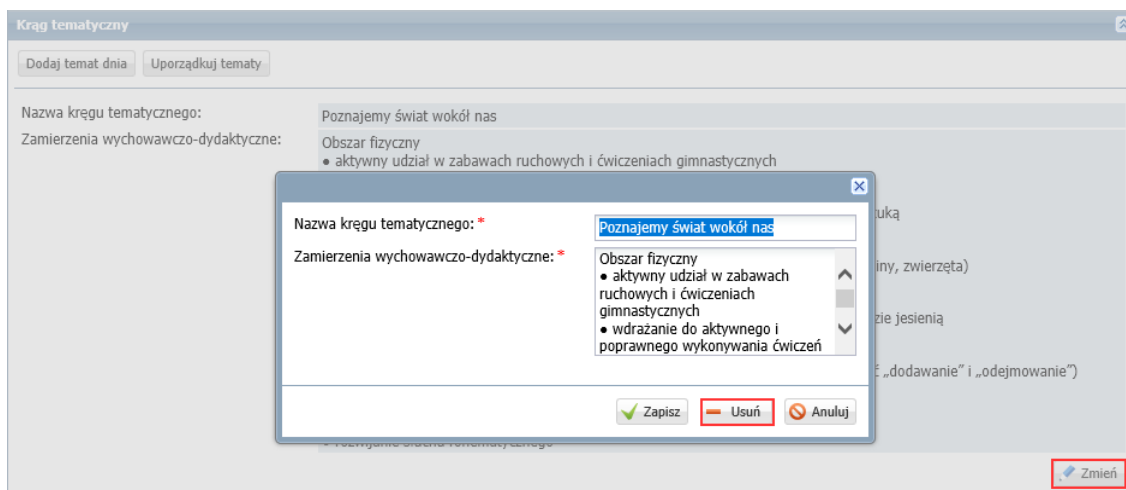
Krąg tematyczny

Dodaj temat dnia | Uporządkuj tematy

Nazwa kręgu tematycznego: Poznajemy świat wokół nas

Zamierzenia wychowawczo-dydaktyczne: Obszar fizyczny
• aktywny udział w zabawach ruchowych i ćwiczeniach gimnastycznych

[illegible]uką

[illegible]iny, zwierzęta)

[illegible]zie jesienią

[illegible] „dodawanie" i „odejmowanie")

• rozwijanie słuchu fonematycznego

Nazwa kręgu tematycznego: *
Poznajemy świat wokół nas

Zamierzenia wychowawczo-dydaktyczne: *
Obszar fizyczny
• aktywny udział w zabawach ruchowych i ćwiczeniach gimnastycznych
• wdrażanie do aktywnego i poprawnego wykonywania ćwiczeń

Zapisz | Usuń | Anuluj

Zmień